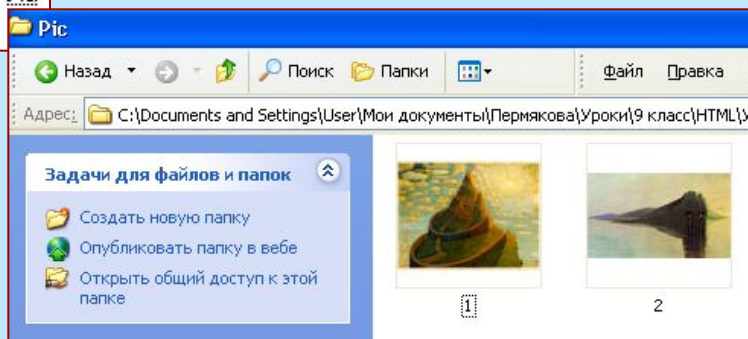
Pic

Назад

Поиск

Папки

Файл

Правка

Адрес:

C:\Documents and Settings\User\Мои документы\Пермякова\Уроки\9 класс\HTML\

Задачи для файлов и папок

Создать новую папку

Опубликовать папку в вебе

Открыть общий доступ к этой папке

1

2